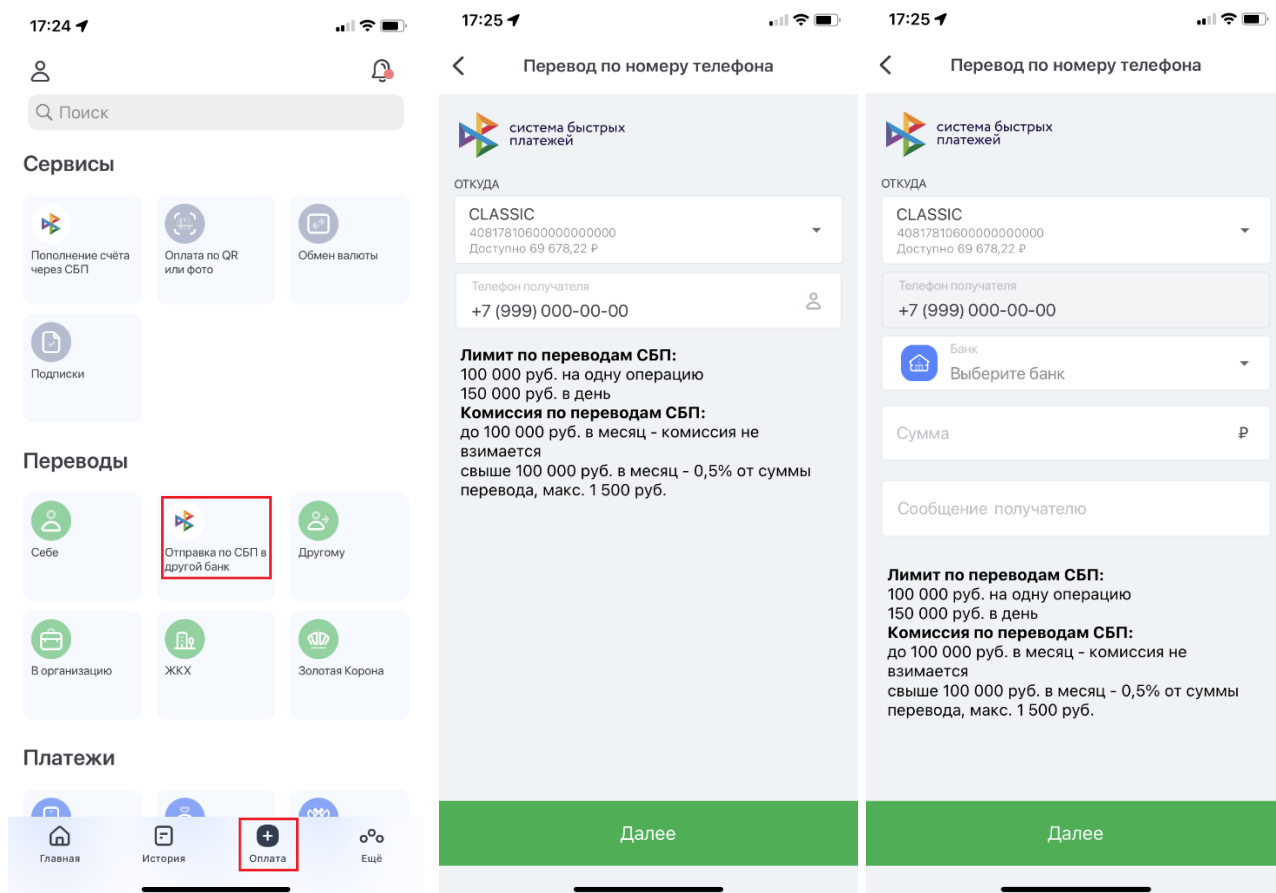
17:24

Поиск

Сервисы

Пополнение счёта через СБП

Оплата по QR или фото

Обмен валюты

Подписки

Переводы

Себе

Отправка по СБП в другой банк

Другому

В организацию

ЖКХ

Золотая Корона

Платежи

Главная

История

Оплата

Ещё

17:25

Перевод по номеру телефона

система быстрых платежей

ОТКУДА

CLASSIC
40817810600000000000
Доступно 69 678,22 ₽

Телефон получателя
+7 (999) 000-00-00

**Лимит по переводам СБП:**
100 000 руб. на одну операцию
150 000 руб. в день
**Комиссия по переводам СБП:**
до 100 000 руб. в месяц - комиссия не взимается
свыше 100 000 руб. в месяц - 0,5% от суммы перевода, макс. 1 500 руб.

Далее

17:25

Перевод по номеру телефона

система быстрых платежей

ОТКУДА

CLASSIC
40817810600000000000
Доступно 69 678,22 ₽

Телефон получателя
+7 (999) 000-00-00

Банк
Выберите банк

Сумма ₽

Сообщение получателю

**Лимит по переводам СБП:**
100 000 руб. на одну операцию
150 000 руб. в день
**Комиссия по переводам СБП:**
до 100 000 руб. в месяц - комиссия не взимается
свыше 100 000 руб. в месяц - 0,5% от суммы перевода, макс. 1 500 руб.

Далее